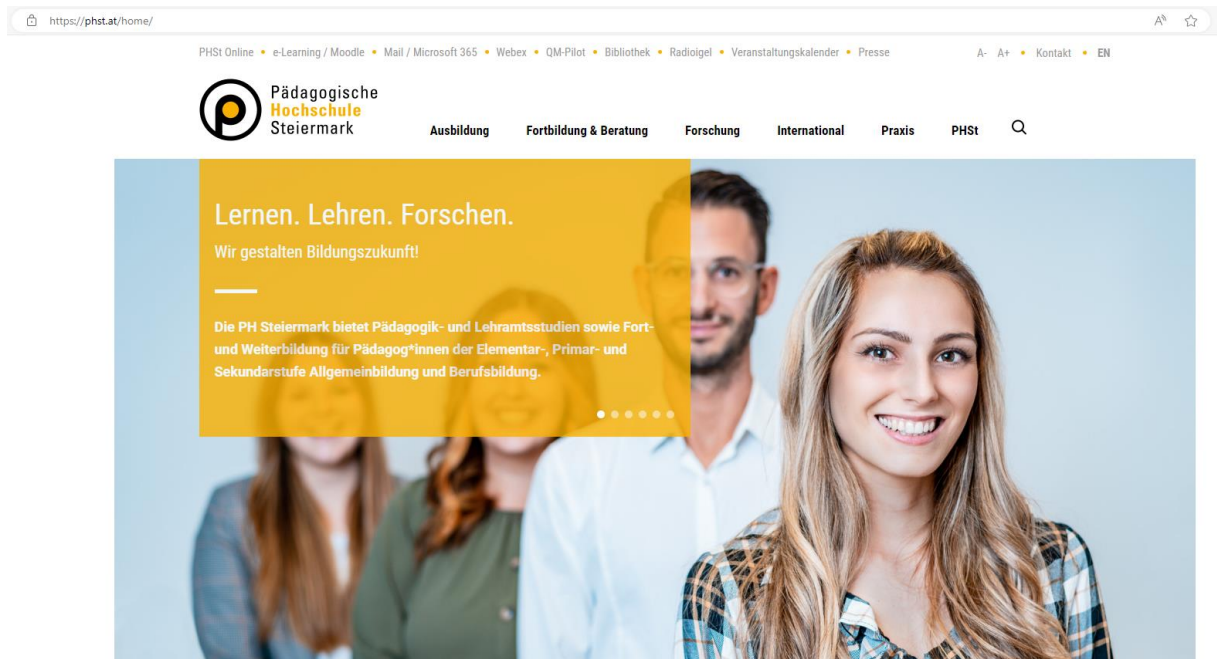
https://phst.at/home/

PHSt Online • e-Learning / Moodle • Mail / Microsoft 365 • Webex • QM-Pilot • Bibliothek • Radioigel • Veranstaltungskalender • Presse

A- A+ • Kontakt • EN

Pädagogische Hochschule Steiermark

Ausbildung Fortbildung & Beratung Forschung International Praxis PHSt

Lernen. Lehren. Forschen.

Wir gestalten Bildungszukunft!

Die PH Steiermark bietet Pädagogik- und Lehramtsstudien sowie Fort- und Weiterbildung für Pädagog*innen der Elementar-, Primar- und Sekundarstufe Allgemeinbildung und Berufsbildung.